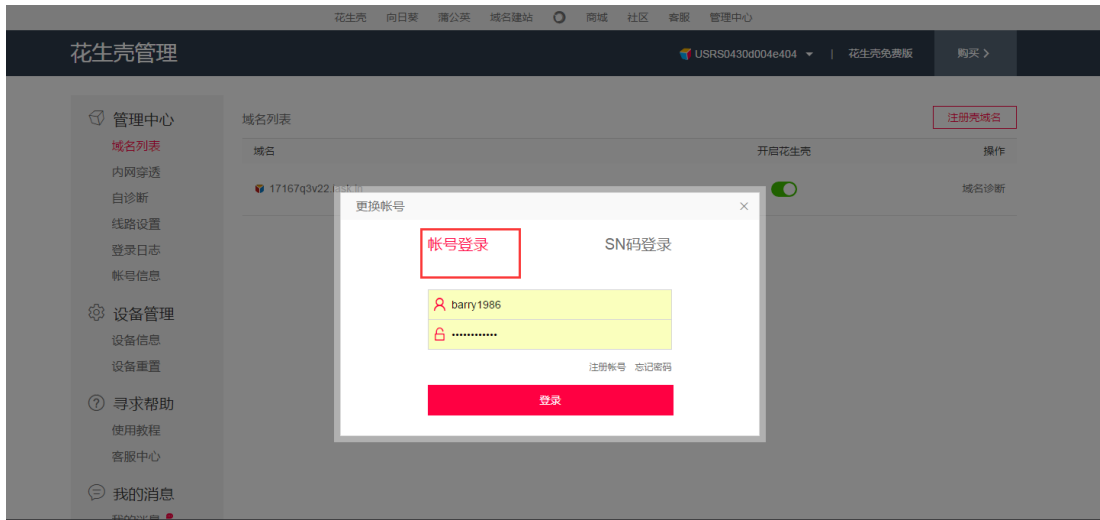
花生壳 向日葵 蒲公英 域名建站 商城 社区 客服 管理中心

花生壳管理

USRS0430d004e404 | 花生壳免费版 购买 >

管理中心
域名列表
内网穿透
自诊断
线路设置
登录日志
帐号信息

设备管理
设备信息
设备重置

寻求帮助
使用教程
客服中心

我的消息
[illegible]

域名列表
注册壳域名

| 域名 | 开启花生壳 | 操作 |
|---|---|---|
| 17167q3v22.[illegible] | | 域名诊断 |

更换帐号 ×

帐号登录
SN码登录

barry1986
••••••••••••

注册帐号 忘记密码

登录